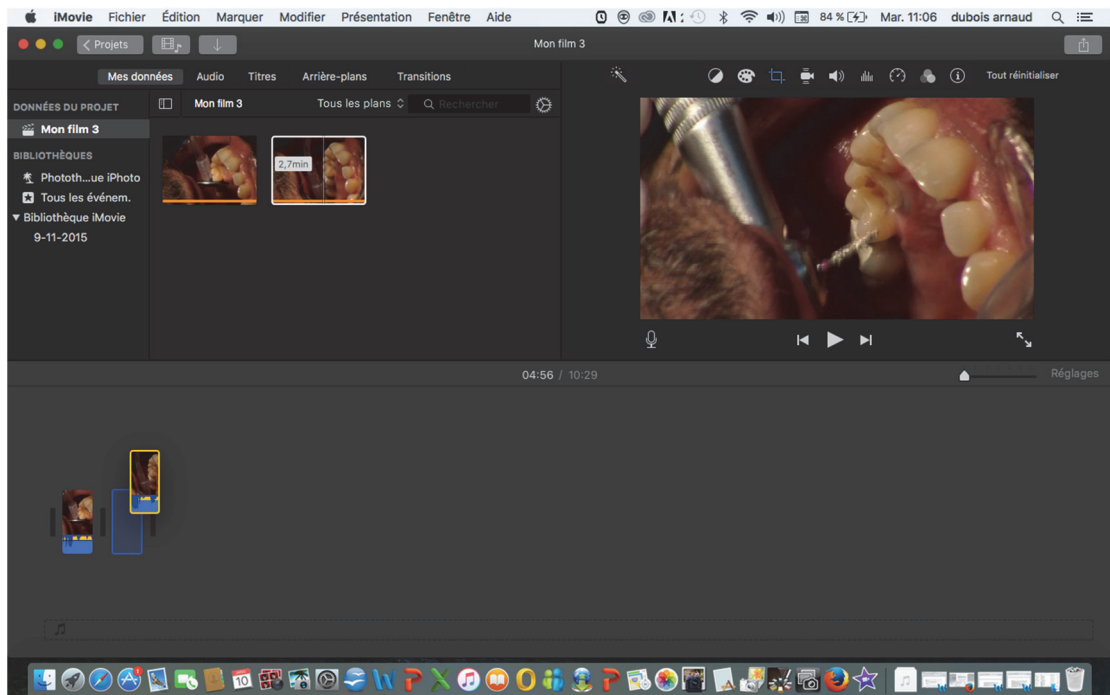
iMovie Fichier Édition Marquer Modifier Présentation Fenêtre Aide 84 % Mar. 11:06 dubois arnaud

Projets

Mon film 3

Mes données Audio Titres Arrière-plans Transitions

Tout réinitialiser

DONNÉES DU PROJET
Mon film 3
BIBLIOTHÈQUES
Phototh...ue iPhoto
Tous les événem.
Bibliothèque iMovie
9-11-2015

Mon film 3 Tous les plans Rechercher

2,7min

04:56 / 10:29

Réglages

10